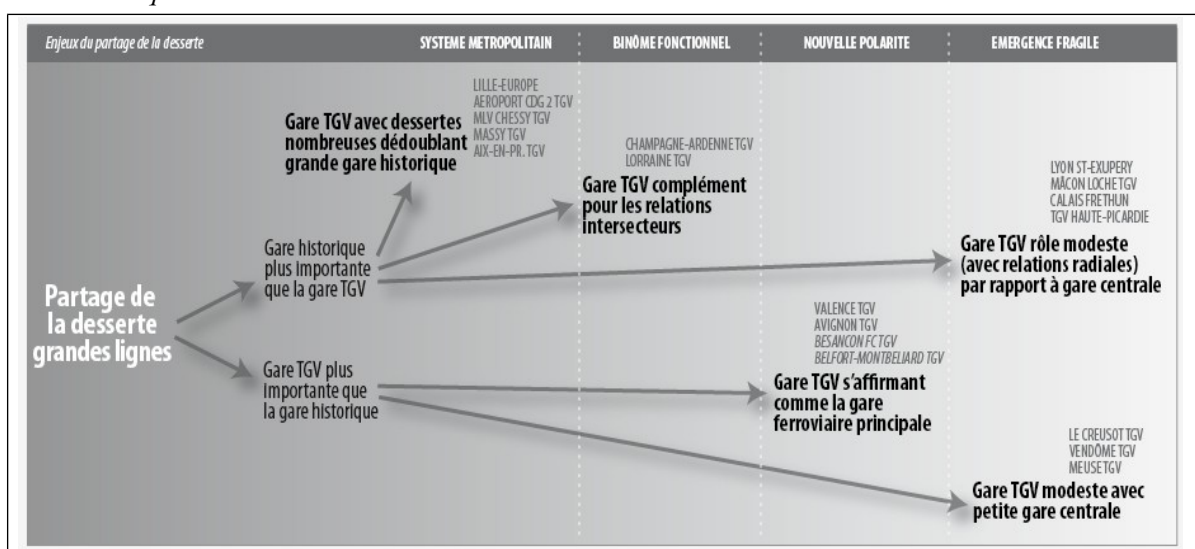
Enjeux du partage de la desserte

SYSTEME METROPOLITAIN

BINÔME FONCTIONNEL

NOUVELLE POLARITE

EMERGENCE FRAGILE

LILLE-EUROPE
AEROPORT CDG 2 TGV
MLV CHESSY TGV
MASSY TGV
AIX-EN-PR. TGV

Gare TGV avec dessertes nombreuses dédoublant grande gare historique

CHAMPAGNE-ARDENNE TGV
LORRAINE TGV

Gare TGV complément pour les relations intersecteurs

LYON ST-EXUPERY
MÂCON LOCHE TGV
CALAIS FRETHUN
TGV HAUTE-PICARDIE

Gare TGV rôle modeste (avec relations radiales) par rapport à gare centrale

Gare historique plus importante que la gare TGV

Partage de la desserte grandes lignes

VALENCE TGV
AVIGNON TGV
BESANCON FC TGV
BELFORT-MONTBELIARD TGV

Gare TGV plus importante que la gare historique

Gare TGV s'affirmant comme la gare ferroviaire principale

LE CREUSOT TGV
VENDÔME TGV
MEUSE TGV

Gare TGV modeste avec petite gare centrale